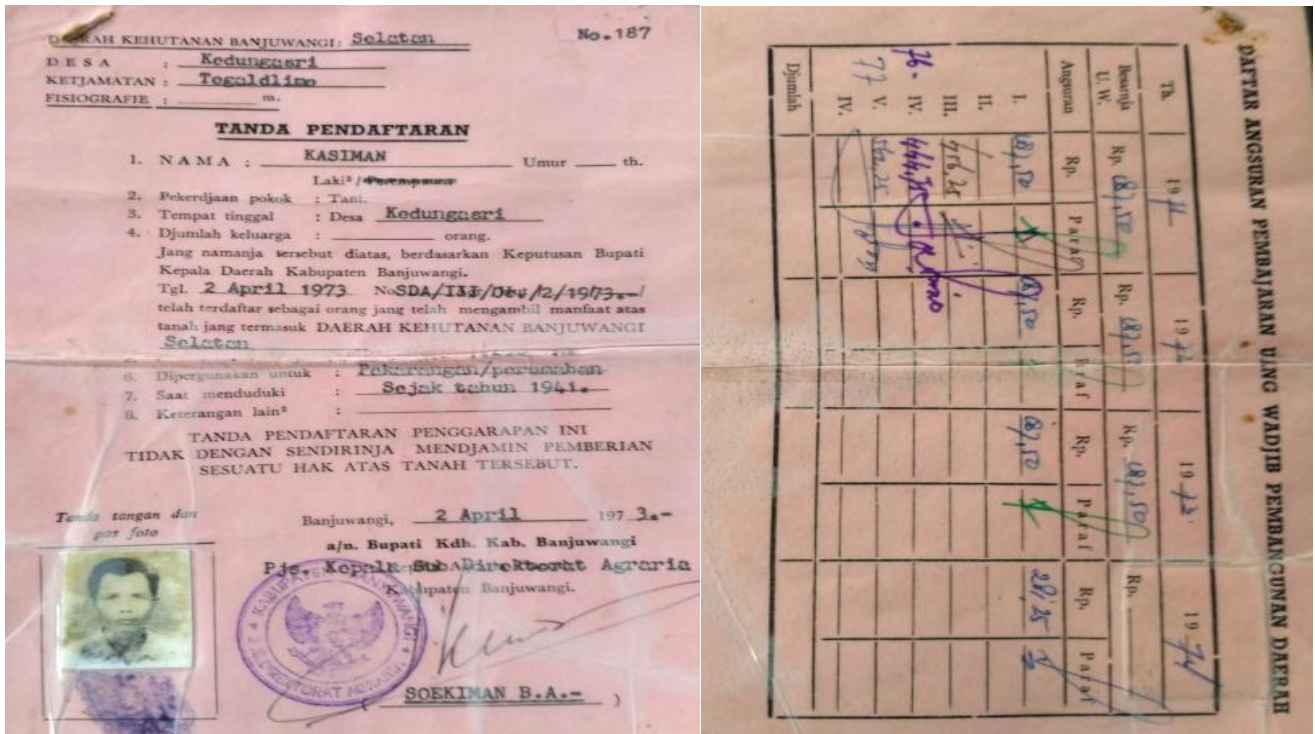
DAERAH KEHUTANAN BANJUWANGI : Seletan
No.187
DESA : Kedunggari
KETJAMATAN : Tegaldlimo
FISIOGRAFIE : m.

TANDA PENDAFTARAN

1. NAMA : KASIMAN Umur ___ th.
Laki²/Perempuan
2. Pekerdjaan pokok : Tani.
3. Tempat tinggal : Desa Kedunggari
4. Djumlah keluarga : ___ orang.
Jang namanja tersebut diatas, berdasarkan Keputusan Bupati Kepala Daerah Kabupaten Banjuwangi.
Tgl. 2 April 1973 No. SDA/III/Dtv/2/1973.-
telah terdaftar sebagai orang jang telah mengambil manfaat atas tanah jang termasuk DAERAH KEHUTANAN BANJUWANGI Seletan
5. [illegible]
6. Dipergunakan untuk : Pekarangan/persawahan
7. Saat menduduki : Sejak tahun 1941.
8. Keterangan lain² :

TANDA PENDAFTARAN PENGGARAPAN INI TIDAK DENGAN SENDIRINJA MENDJAMIN PEMBERIAN SESUATU HAK ATAS TANAH TERSEBUT.

Tanda tangan dan pas foto

Banjuwangi, 2 April 1973.-
a/n. Bupati Kdh. Kab. Banjuwangi
Pjs. Kepala Sub Direktorat Agraria
Kabupaten Banjuwangi.

SOEKIMAN B.A.-

DAFTAR ANGSURAN PEMBAJARAN UANG WADJIB PEMBANGUNAN DAERAH

| Th. | 1974 | | 1972 | | 1973 | | 1974 | |
|---|---|---|---|---|---|---|---|---|
| Besarnja U.W. | Rp. 83,50 | | Rp. 83,50 | | Rp. 83,50 | | Rp. | |
| Angsuran | Rp. | Paraf | Rp. | Paraf | Rp. | Paraf | Rp. | Paraf |
| I. | 83,50 | | 83,50 | | 83,50 | | 28,25 | |
| II. | 476,25 | | | | | | | |
| III. | 444,75 | | | | | | | |
| 76- IV. | | | | | | | | |
| 77 V. | 166,25 | | | | | | | |
| IV. | | | | | | | | |
| Djumlah | | | | | | | | |